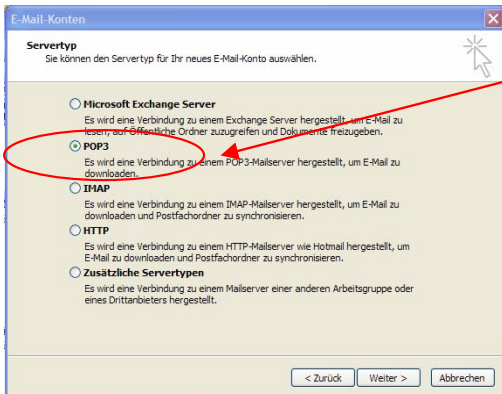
E-Mail-Konten

Servertyp
Sie können den Servertyp für Ihr neues E-Mail-Konto auswählen.

Microsoft Exchange Server
Es wird eine Verbindung zu einem Exchange Server hergestellt, um E-Mail zu lesen, auf Öffentliche Ordner zuzugreifen und Dokumente freizugeben.

POP3
Es wird eine Verbindung zu einem POP3-Mailserver hergestellt, um E-Mail zu downloaden.

IMAP
Es wird eine Verbindung zu einem IMAP-Mailserver hergestellt, um E-Mail zu downloaden und Postfachordner zu synchronisieren.

HTTP
Es wird eine Verbindung zu einem HTTP-Mailserver wie Hotmail hergestellt, um E-Mail zu downloaden und Postfachordner zu synchronisieren.

Zusätzliche Servertypen
Es wird eine Verbindung zu einem Mailserver einer anderen Arbeitsgruppe oder eines Drittanbieters hergestellt.

< Zurück | Weiter > | Abbrechen